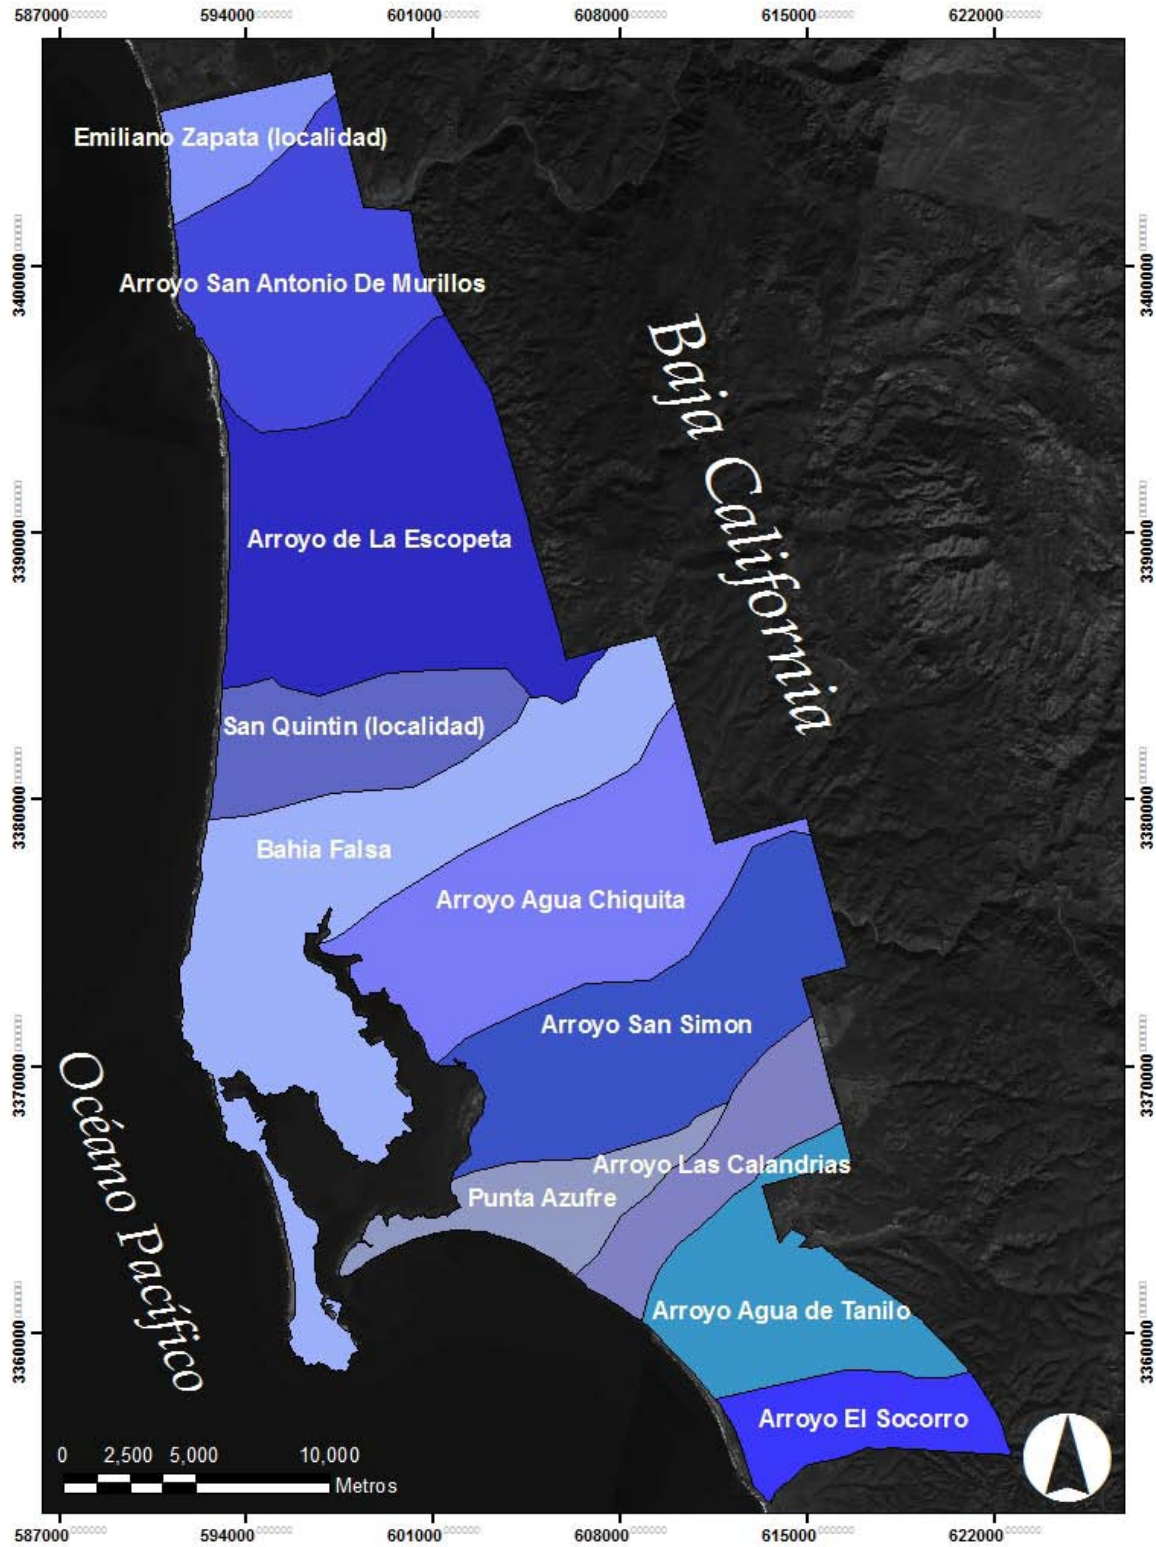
587000 594000 601000 608000 615000 622000

Emiliano Zapata (localidad)

Arroyo San Antonio De Murillos

Baja California

Arroyo de La Escopeta

San Quintin (localidad)

Bahia Falsa

Arroyo Agua Chiquita

Arroyo San Simon

Océano Pacífico

Arroyo Las Calandrias

Punta Azufre

Arroyo Agua de Tanilo

Arroyo El Socorro

0 2,500 5,000 10,000
Metros

3400000 3390000 3380000 3370000 3360000

3400000 3390000 3380000 3370000 3360000

587000 594000 601000 608000 615000 622000